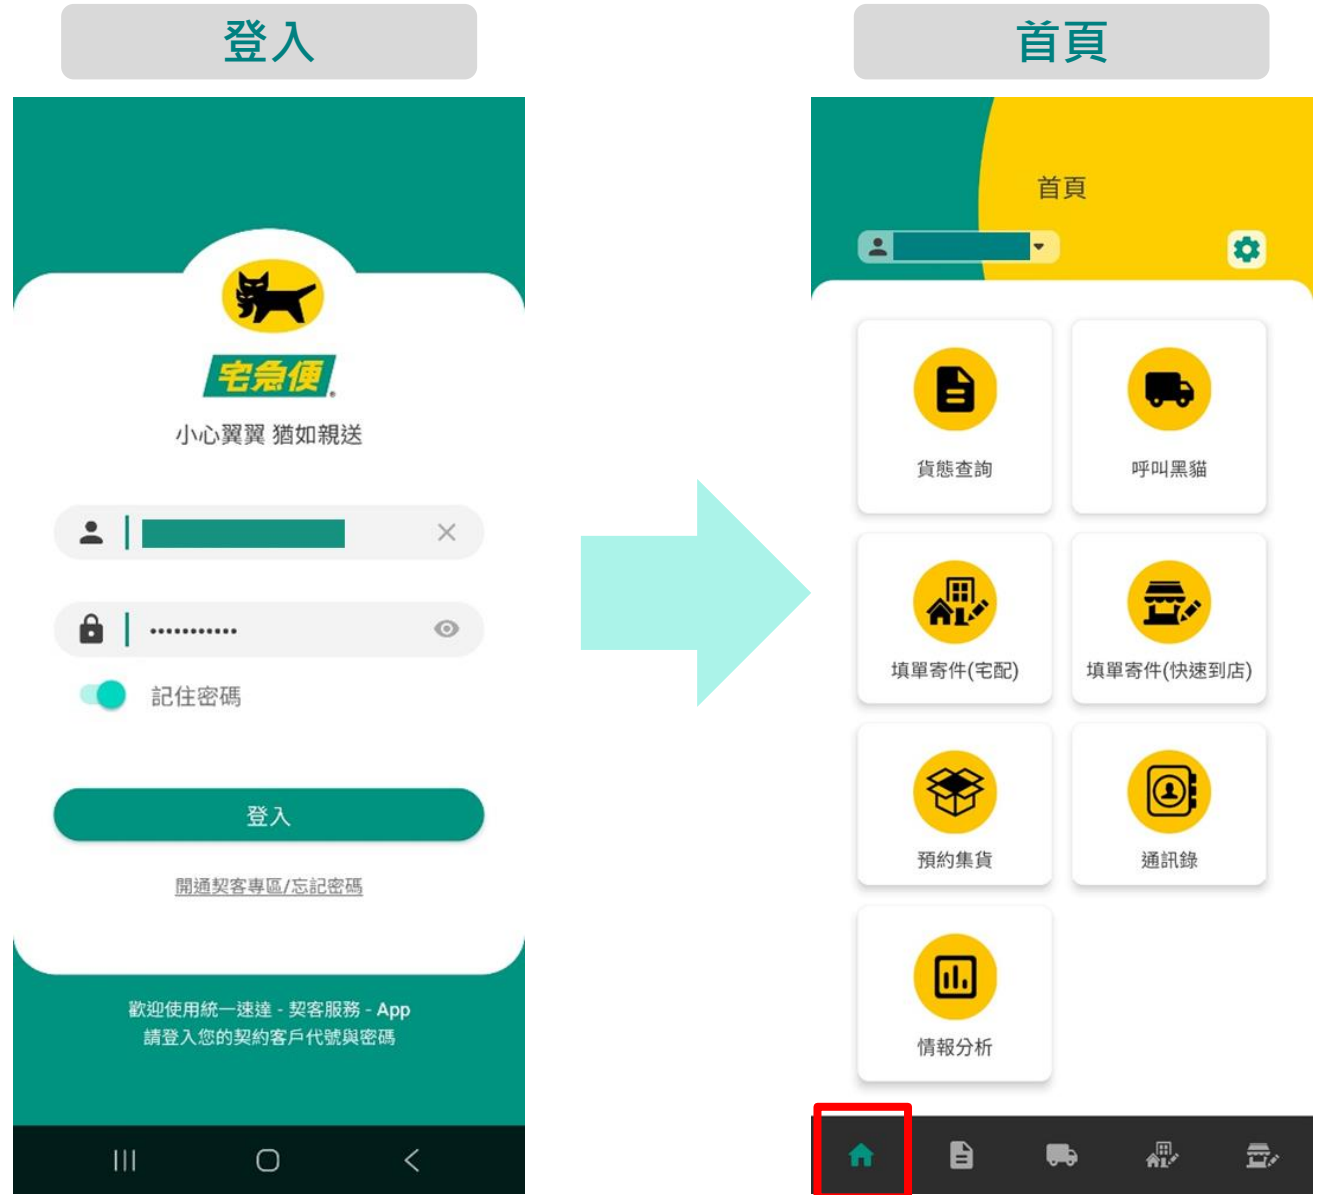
登入

宅急便

小心翼翼 猶如親送

••••••••••••

記住密碼

登入

開通契客專區/忘記密碼

歡迎使用統一速達 - 契客服務 - App
請登入您的契約客戶代號與密碼

首頁

首頁

貨態查詢

呼叫黑貓

填單寄件(宅配)

填單寄件(快速到店)

預約集貨

通訊錄

情報分析